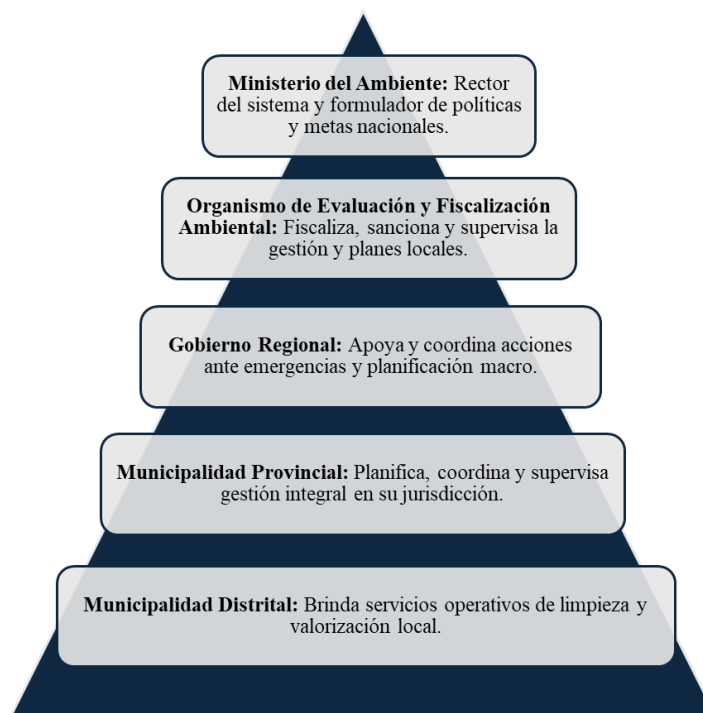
**Ministerio del Ambiente:** Rector del sistema y formulador de políticas y metas nacionales.

**Organismo de Evaluación y Fiscalización Ambiental:** Fiscaliza, sanciona y supervisa la gestión y planes locales.

**Gobierno Regional:** Apoya y coordina acciones ante emergencias y planificación macro.

**Municipalidad Provincial:** Planifica, coordina y supervisa gestión integral en su jurisdicción.

**Municipalidad Distrital:** Brinda servicios operativos de limpieza y valorización local.